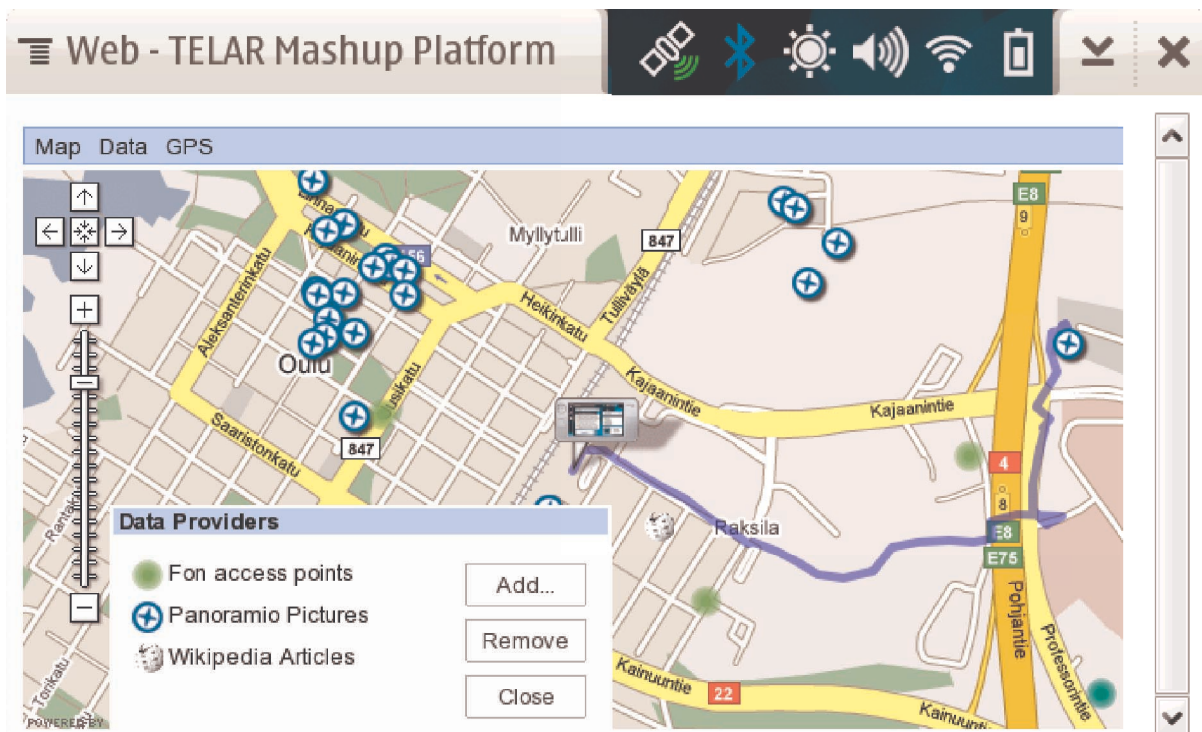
Web - TELAR Mashup Platform

Map Data GPS

Myllytulli
847
E8
9
Heikinkatu
Tullivayla
Aleksanterinkatu
Oulu
Kajaanintie
Kajaanintie
Saaristonkatu
847
4
8
E8
E75
Raksila
Pohjantie
Professorintie
Kainuuntie
22
Kainuuntie
Torikatu
POWERED BY

Data Providers
Fon access points
Panoramio Pictures
Wikipedia Articles
Add...
Remove
Close